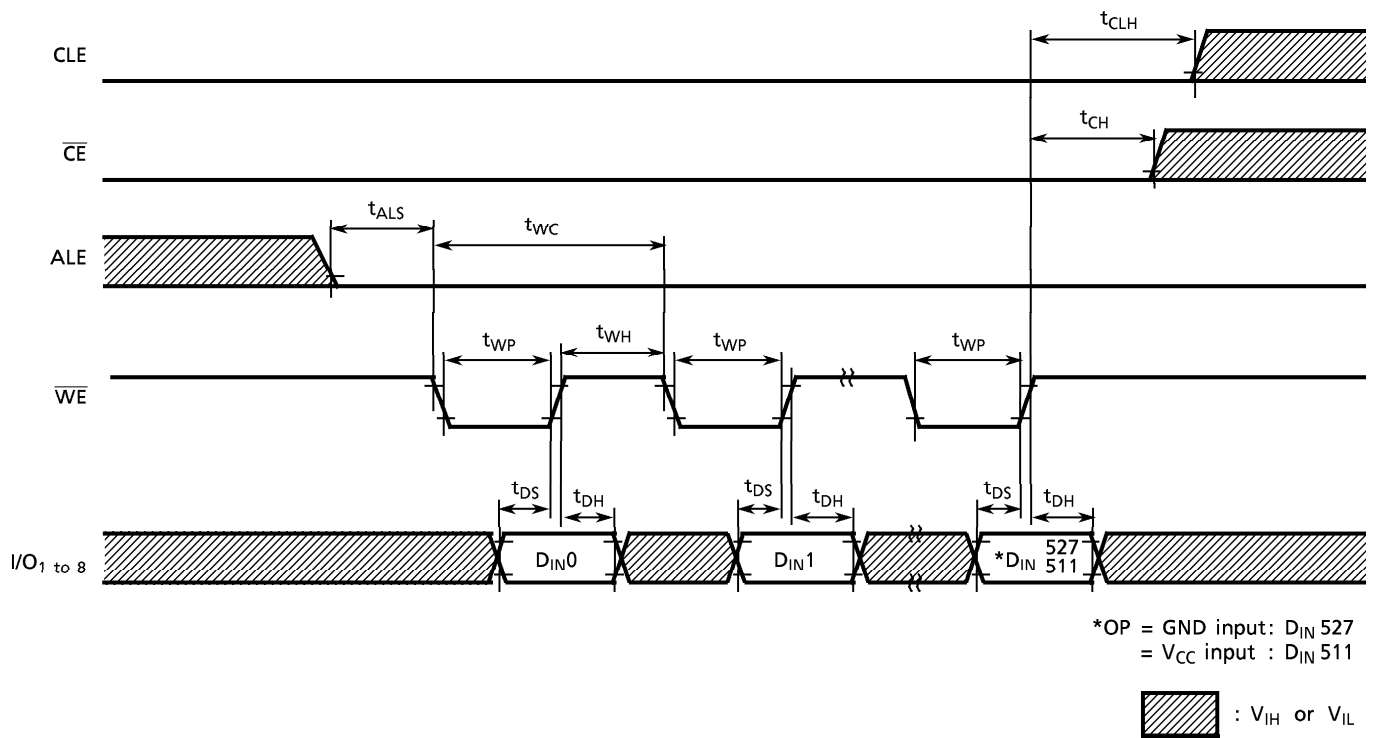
$t_{CLH}$

CLE

$t_{CH}$

$\overline{CE}$

$t_{ALS}$

$t_{WC}$

ALE

$t_{WP}$ $t_{WH}$ $t_{WP}$ $t_{WP}$

$\overline{WE}$

$t_{DS}$ $t_{DH}$ $t_{DS}$ $t_{DH}$ $t_{DS}$ $t_{DH}$

$I/O_{1 \text{ to } 8}$

$D_{IN}0$ $D_{IN}1$ $*D_{IN}$ 527 511

$*OP$ = GND input: $D_{IN}$ 527
= $V_{CC}$ input : $D_{IN}$ 511

: $V_{IH}$ or $V_{IL}$